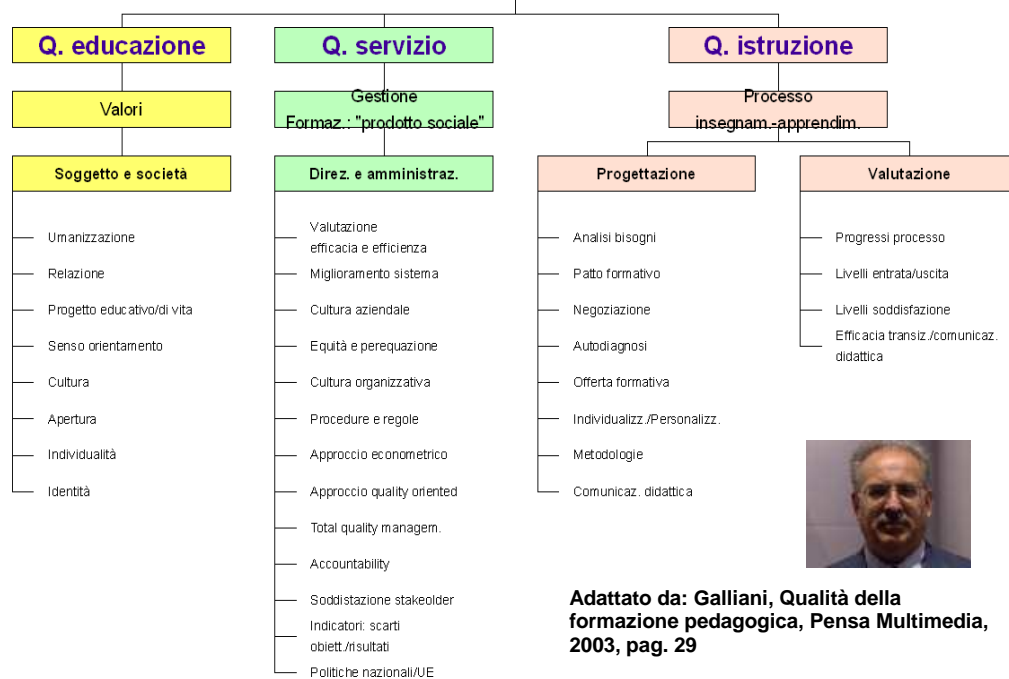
Q. educazione

Valori

Soggetto e società

Umanizzazione

Relazione

Progetto educativo/di vita

Senso orientamento

Cultura

Apertura

Individualità

Identità

Q. servizio

Gestione
Formaz.: "prodotto sociale"

Direz. e amministraz.

Valutazione efficacia e efficienza

Miglioramento sistema

Cultura aziendale

Equità e perequazione

Cultura organizzativa

Procedure e regole

Approccio econometrico

Approccio quality oriented

Total quality managem.

Accountability

Soddistazione stakeolder

Indicatori: scarti obiett./risultati

Politiche nazionali/UE

Q. istruzione

Processo
insegnam.-apprendim.

Progettazione

Analisi bisogni

Patto formativo

Negoziazione

Autodiagnosi

Offerta formativa

Individualizz./Personalizz.

Metodologie

Comunicaz. didattica

Valutazione

Progressi processo

Livelli entrata/uscita

Livelli soddisfazione

Efficacia transiz./comunicaz. didattica

Adattato da: Galliani, Qualità della formazione pedagogica, Pensa Multimedia, 2003, pag. 29